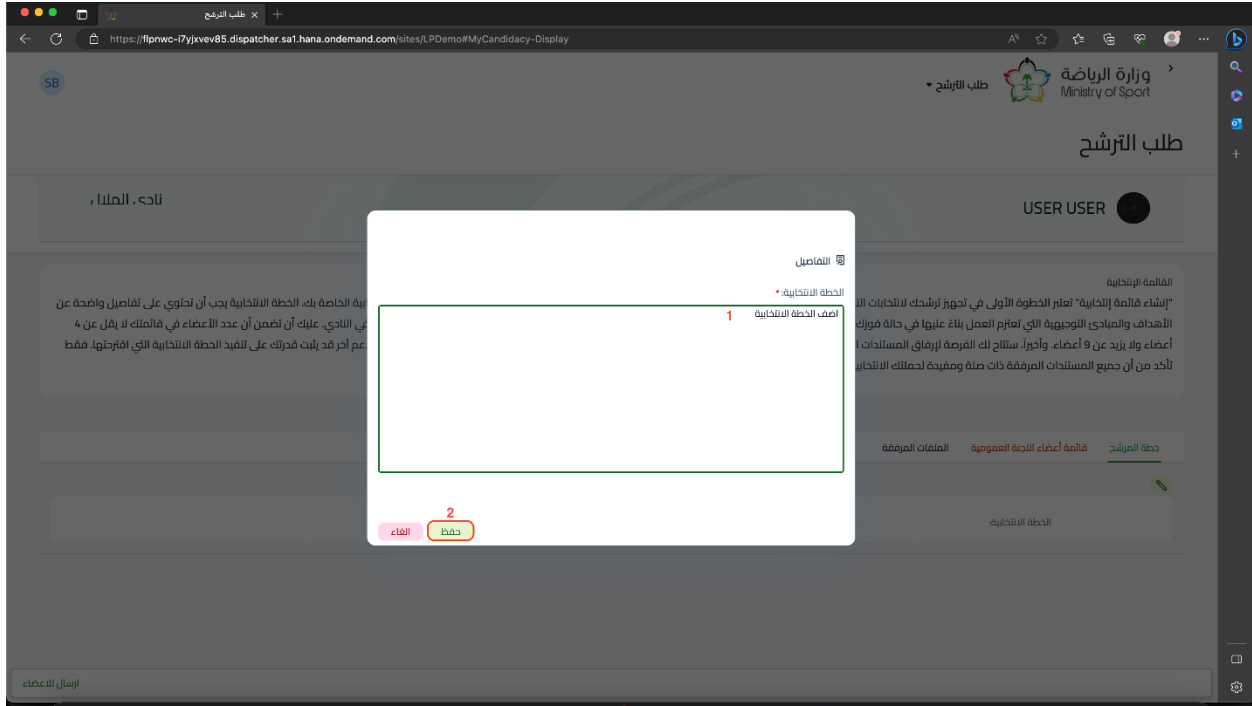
طلب الترشح ×
https://flpnwc-i7yjxvev85.dispatcher.sa1.hana.ondemand.com/sites/LPDemo#MyCandidacy-Display

SB

طلب الترشح ▾

وزارة الرياضة
Ministry of Sport

طلب الترشح

نادي الملاء

USER USER

القائمة الانتخابية
"إنشاء قائمة انتخابية" تعتبر الخطوة الأولى في تجهيز ترشحك لانتخابات ال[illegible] ية الخاصة بك. الخطة الانتخابية يجب أن تحتوي على تفاصيل واضحة عن الأهداف والمبادئ التوجيهية التي تعتزم العمل بناءً عليها في حالة فوزك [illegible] ي النادي. عليك أن تضمن أن عدد الأعضاء في قائمتك لا يقل عن 4 أعضاء ولا يزيد عن 9 أعضاء. وأخيراً، ستتاح لك الفرصة لإرفاق المستندات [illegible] عم آخر قد يثبت قدرتك على تنفيذ الخطة الانتخابية التي اقترحتها. فقط تأكد من أن جميع المستندات المرفقة ذات صلة ومفيدة لحملتك الانتخاب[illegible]

التفاصيل

الخطة الانتخابية: *

1
اضف الخطة الانتخابية

2
حفظ
الغاء

خطة المرشح
قائمة أعضاء اللجنة العمومية
الملفات المرفقة

الخطة الانتخابية:

ارسال للاعضاء